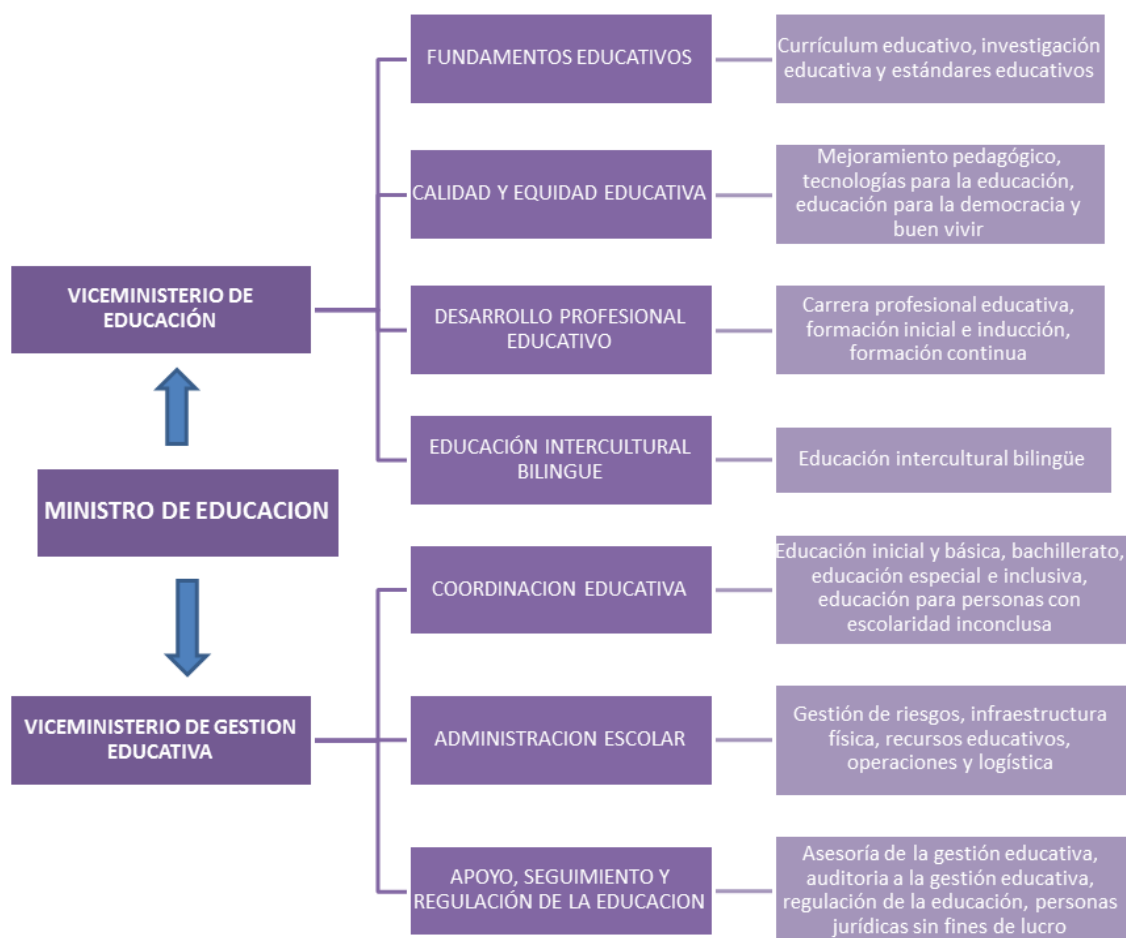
VICEMINISTERIO DE EDUCACIÓN

FUNDAMENTOS EDUCATIVOS

Currículum educativo, investigación educativa y estándares educativos

CALIDAD Y EQUIDAD EDUCATIVA

Mejoramiento pedagógico, tecnologías para la educación, educación para la democracia y buen vivir

DESARROLLO PROFESIONAL EDUCATIVO

Carrera profesional educativa, formación inicial e inducción, formación continua

EDUCACIÓN INTERCULTURAL BILINGUE

Educación intercultural bilingüe

MINISTRO DE EDUCACION

VICEMINISTERIO DE GESTION EDUCATIVA

COORDINACION EDUCATIVA

Educación inicial y básica, bachillerato, educación especial e inclusiva, educación para personas con escolaridad inconclusa

ADMINISTRACION ESCOLAR

Gestión de riesgos, infraestructura física, recursos educativos, operaciones y logística

APOYO, SEGUIMIENTO Y REGULACIÓN DE LA EDUCACION

Asesoría de la gestión educativa, auditoria a la gestión educativa, regulación de la educación, personas jurídicas sin fines de lucro